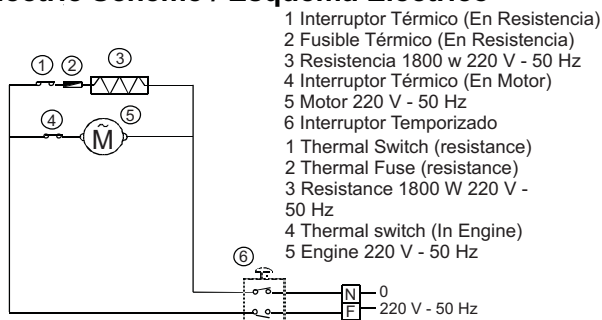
ectric Scheme / Esquema Eléctrico

1 Interruptor Térmico (En Resistencia)
2 Fusible Térmico (En Resistencia)
3 Resistencia 1800 w 220 V - 50 Hz
4 Interruptor Térmico (En Motor)
5 Motor 220 V - 50 Hz
6 Interruptor Temporizado
1 Thermal Switch (resistance)
2 Thermal Fuse (resistance)
3 Resistance 1800 W 220 V - 50 Hz
4 Thermal switch (In Engine)
5 Engine 220 V - 50 Hz

1 2 3
4 5
M
6
N 0
F 220 V - 50 Hz